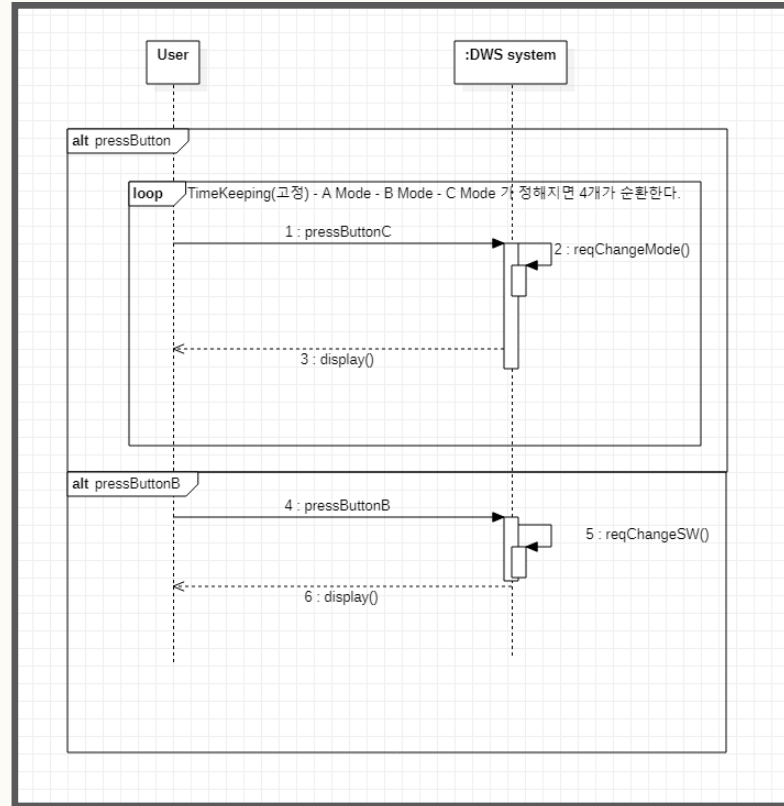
User

:DWS system

alt pressButton

loop TimeKeeping(고정) - A Mode - B Mode - C Mode 가 정해지면 4개가 순환한다.

1 : pressButtonC

2 : reqChangeMode()

3 : display()

alt pressButtonB

4 : pressButtonB

5 : reqChangeSW()

6 : display()